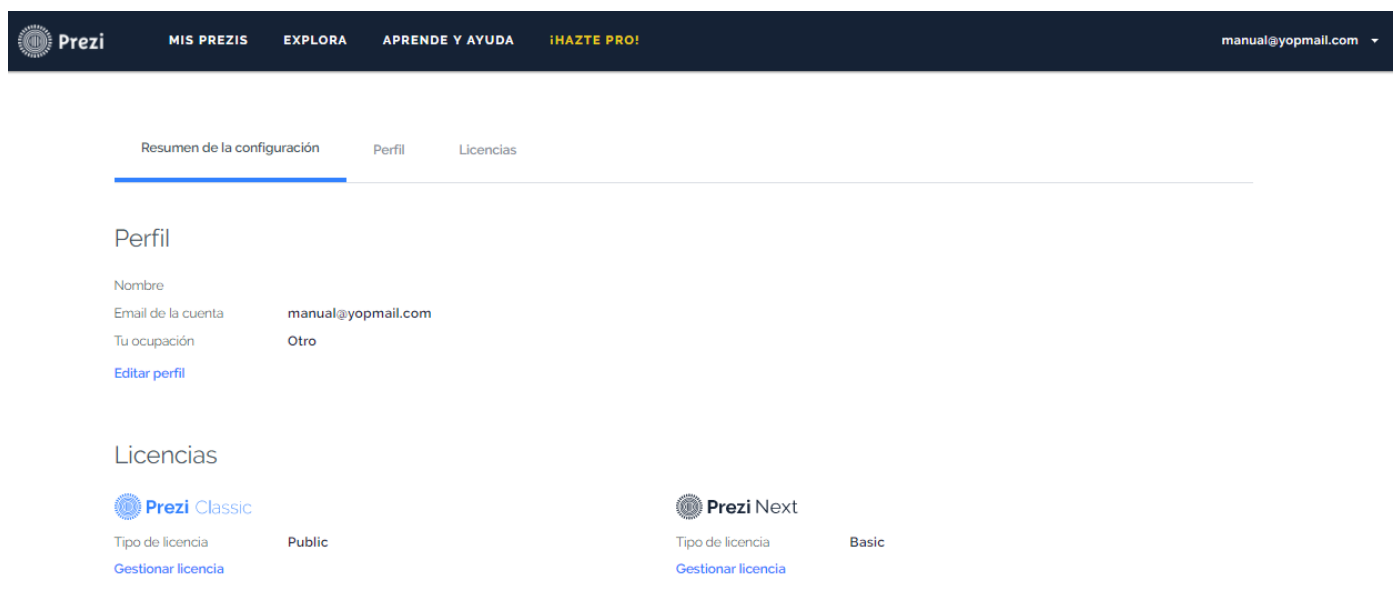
Prezi MIS PREZIS EXPLORA APRENDE Y AYUDA ¡HAZTE PRO! manual@yopmail.com

Resumen de la configuración Perfil Licencias

Perfil

Nombre
Email de la cuenta manual@yopmail.com
Tu ocupación Otro
Editar perfil

Licencias

Prezi Classic
Tipo de licencia Public
Gestionar licencia

Prezi Next
Tipo de licencia Basic
Gestionar licencia